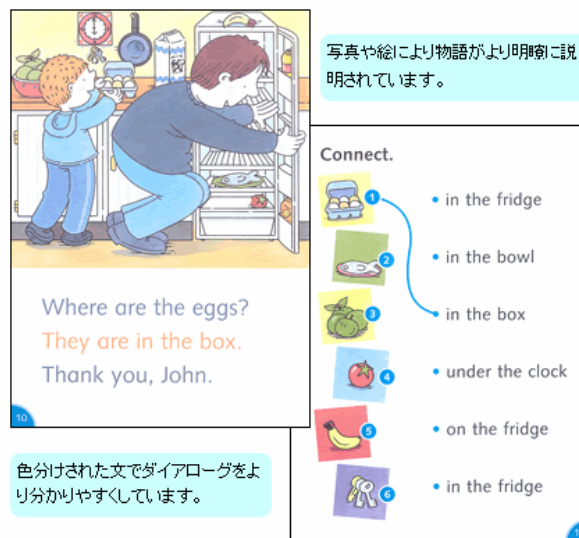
写真や絵により物語がより明瞭に説明されています。

Where are the eggs?
They are in the box.
Thank you, John.

10

色分けされた文でダイアローグをより分かりやすくしています。

Connect.

1 • in the fridge
2 • in the bowl
3 • in the box
4 • under the clock
5 • on the fridge
6 • in the fridge